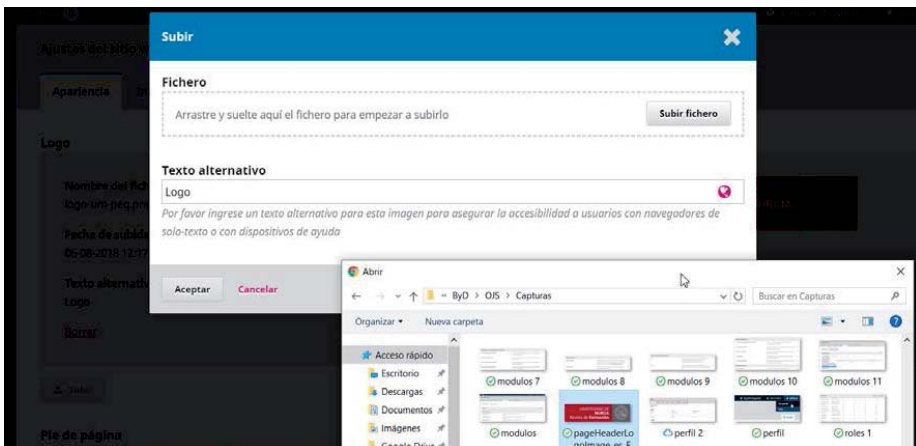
Ajustes del sitio w

Apariencia

Logo

Nombre del fich
logo-um-peq.pn

Fecha de subida
05-08-2018 12:1

Texto alternati
Logo

Borrar

Subir

Pie de página

Subir

Fichero

Arrastre y suelte aquí el fichero para empezar a subirlo

Subir fichero

Texto alternativo

Logo

Por favor ingrese un texto alternativo para esta imagen para asegurar la accesibilidad a usuarios con navegadores de solo-texto o con dispositivos de ayuda

Aceptar

Cancelar

Abrir

« ByD › OJS › Capturas

Buscar en Capturas

Organizar ▾

Nueva carpeta

Acceso rápido

Escritorio

Descargas

Documentos

Imágenes

Google Drive

modulos 7

modulos 8

modulos 9

modulos 10

modulos 11

modulos

pageHeaderLogoImage_es_E

perfil 2

perfil

roles 1